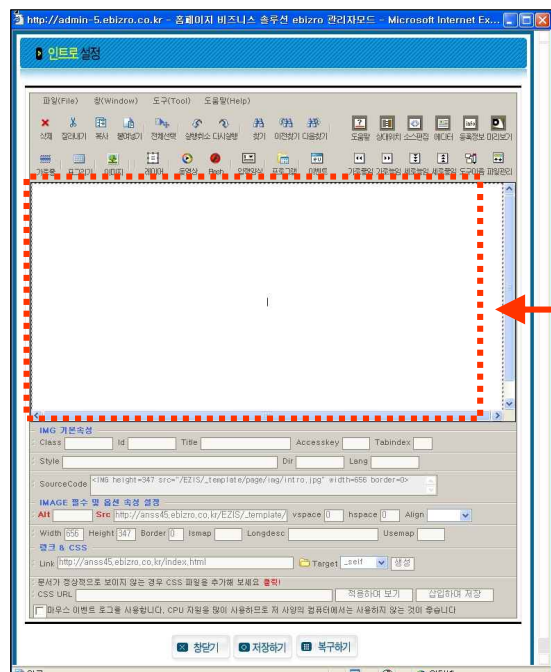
http://admin-5.ebizro.co.kr - 홈페이지 비즈니스 솔루션 ebizro 관리자모드 - Microsoft Internet Ex...

인트로설정

파일(File) 창(Window) 도구(Tool) 도움말(Help)

삭제 잘라내기 복사 붙여넣기 전체선택 실행취소 다시실행 찾기 이전찾기 다음찾기 도움말 상대위치 소스편집 에디터 등록정보 미리보기

가로줄 표그리기 이미지 레이어 동영상 Bgm 입력양식 프레임 이벤트 가로줄입 가로줄삽 세로줄입 세로줄삽 도구이동 파일편집

IMG 기본속성
Class Id Title Accesskey Tabindex
Style Dir Lang
SourceCode <IMG height=347 src="/EZIS/_template/page/img/intro.jpg" width=656 border=0>
IMAGE 필수 및 옵션 속성 설정
Alt Src http://anss45.ebizro.co.kr/EZIS/_template/ vspace 0 hspace 0 Align
Width 656 Height 347 Border 0 Ismap Longdesc Usemap
링크 & CSS
Link http://anss45.ebizro.co.kr/index.html Target _self 생성
문서가 정상적으로 보이지 않는 경우 CSS 파일을 추가해 보세요 클릭!
CSS URL 적용하여 보기 삽입하여 저장
마우스 이벤트 로그를 사용합니다. CPU 자원을 많이 사용하므로 저 사양의 컴퓨터에서는 사용하지 않는 것이 좋습니다

창닫기 저장하기 복구하기